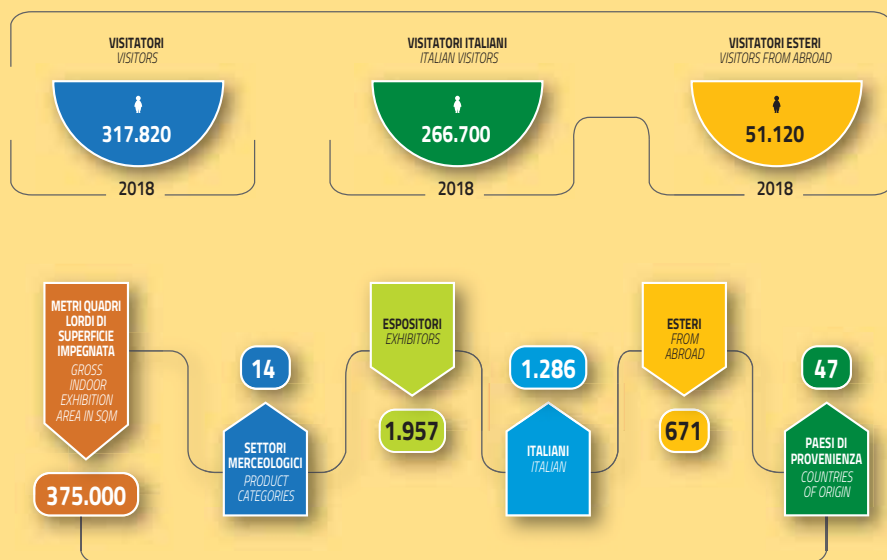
VISITATORI
VISITORS

317.820

2018

VISITATORI ITALIANI
ITALIAN VISITORS

266.700

2018

VISITATORI ESTERI
VISITORS FROM ABROAD

51.120

2018

METRI QUADRI LORDI DI SUPERFICIE IMPEGNATA
GROSS INDOOR EXHIBITION AREA IN SQM

375.000

14

SETTORI MERCEOLOGICI
PRODUCT CATEGORIES

ESPOSITORI
EXHIBITORS

1.957

1.286

ITALIANI
ITALIAN

ESTERI
FROM ABROAD

671

47

PAESI DI PROVENIENZA
COUNTRIES OF ORIGIN